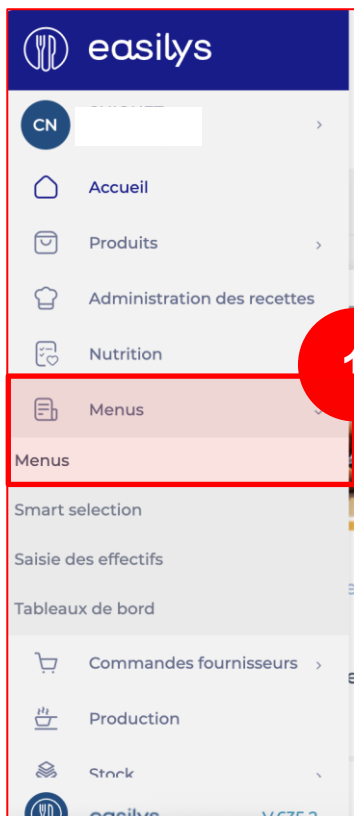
easilys

CN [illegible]

Accueil

Produits

Administration des recettes

Nutrition

1

Menus

Menus

Smart selection

Saisie des effectifs

Tableaux de bord

Commandes fournisseurs

Production

Stock

easilys V.6.75.2